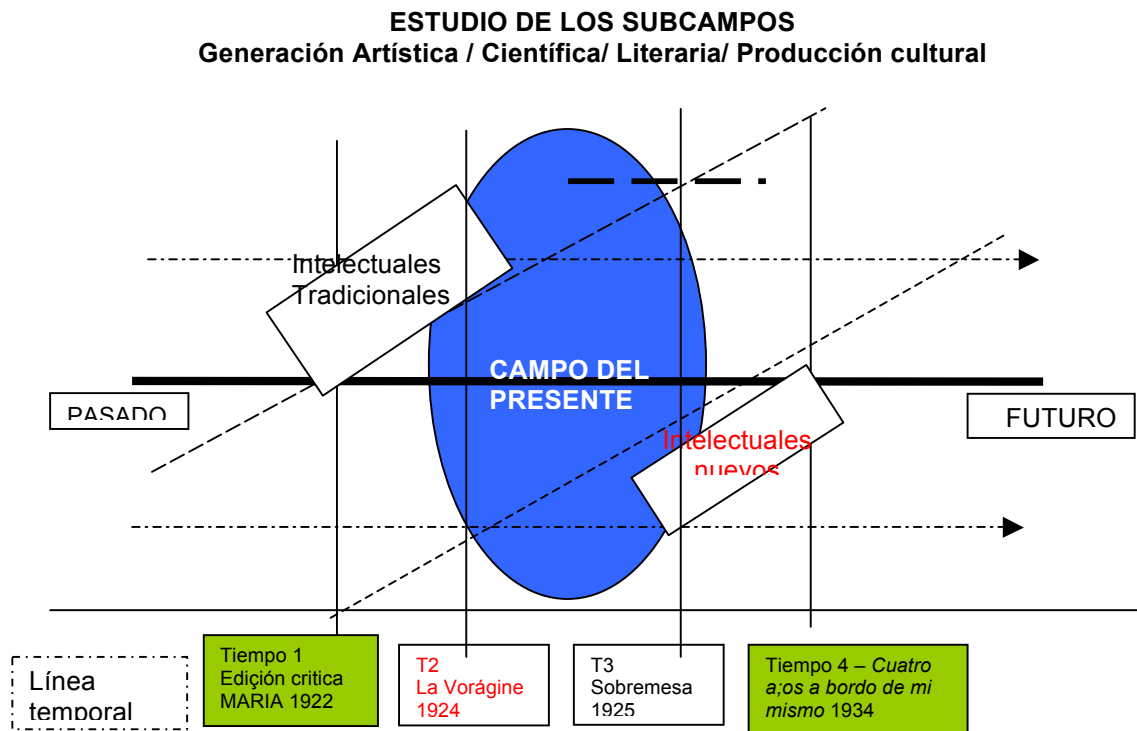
ESTUDIO DE LOS SUBCAMPOS
Generación Artística / Científica/ Literaria/ Producción cultural

Intelectuales Tradicionales

CAMPO DEL PRESENTE

PASADO

FUTURO

Intelectuales nuevos

Línea temporal

Tiempo 1
Edición critica
MARIA 1922

T2
La Vorágine
1924

T3
Sobremesa
1925

Tiempo 4 – *Cuatro a;os a bordo de mi mismo* 1934